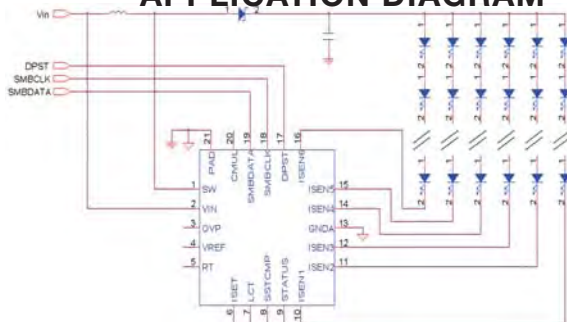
APPLICATION DIAGRAM

Vin

DPST
SMBCLK
SMBDATA

21 PAD
20 CMUL
19 SMBDATA
18 SMBCLK
17 DPST
16 ISEN6

1 SW
2 VIN
3 OVP
4 VREF
5 RT

15 ISEN5
14 ISEN4
13 GNDA
12 ISEN3
11 ISEN2

6 ISET
7 LCT
8 SSTCMP
9 STATUS
10 ISEN1

1 2
1 2
1 2
1 2
1 2
1 2
1 2
1 2
1 2
1 2
1 2
1 2
1 2
1 2
1 2
1 2
1 2
1 2